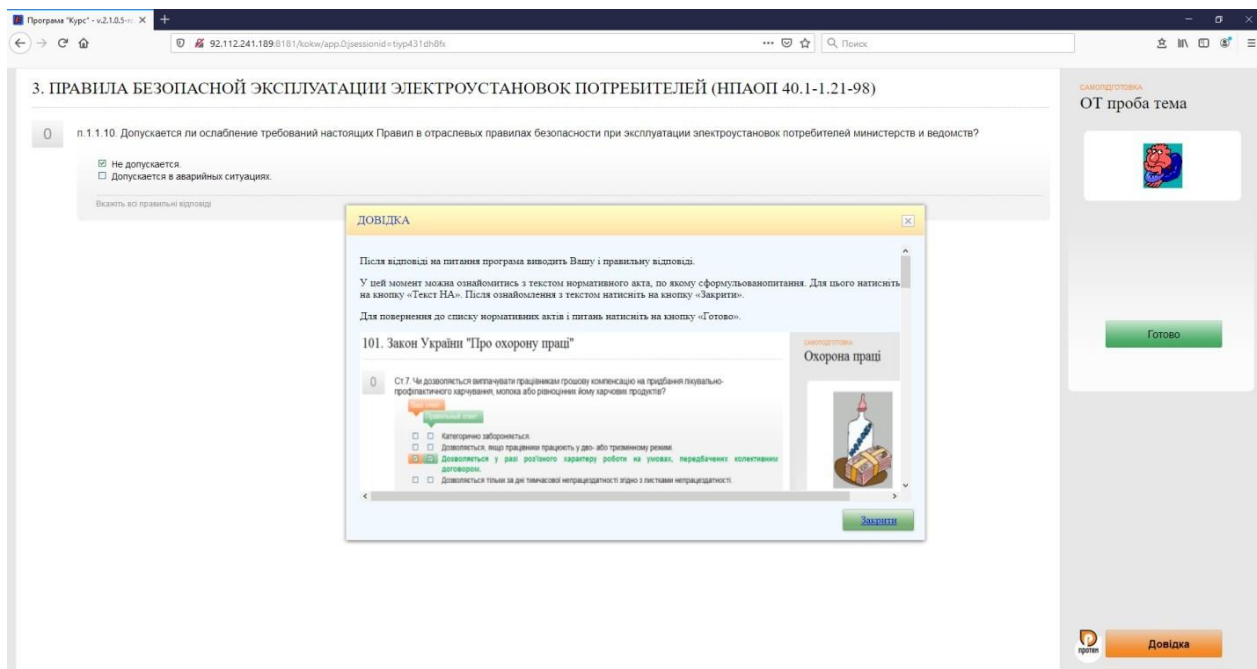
Програма "Курс" - v.2.1.0.5-

92.112.241.189:8181/kokw/app.0;jsessionid=tiyp431dh8fx

Q Поиск

3. ПРАВИЛА БЕЗОПАСНОЙ ЭКСПЛУАТАЦИИ ЭЛЕКТРОУСТАНОВОК ПОТРЕБИТЕЛЕЙ (НПАОП 40.1-1.21-98)

САМОПІДГОТОВКА
ОТ проба тема

0 п.1.1.10. Допускается ли ослабление требований настоящих Правил в отраслевых правилах безопасности при эксплуатации электроустановок потребителей министерств и ведомств?

☑ Не допускается.
☐ Допускается в аварийных ситуациях.

Вкажіть всі правильні відповіді

ДОВІДКА

Після відповіді на питання програма виводить Вашу і правильну відповіді.

У цей момент можна ознайомитись з текстом нормативного акта, по якому сформульованопитання. Для цього натисніть на кнопку «Текст НА». Після ознайомлення з текстом натисніть на кнопку «Закрити».

Для повернення до списку нормативних актів і питань натисніть на кнопку «Готово».

101. Закон України "Про охорону праці"

САМОПІДГОТОВКА
Охорона праці

0 Ст.7. Чи дозволяється виплачувати працівникам грошову компенсацію на придбання лікувально-профілактичного харчування, молока або рівноцінних йому харчових продуктів?

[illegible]
Правильний ответ

☐ ☐ Категорично забороняється.
☐ ☐ Дозволяється, якщо працівники працюють у дво- або тризмінному режимі.
☐ ☐ Дозволяється у разі роз'їзного характеру роботи на умовах, передбачених колективним договором.
☐ ☐ Дозволяється тільки за дні тимчасової непрацездатності згідно з листками непрацездатності.

Закрити

Готово

протек

Довідка